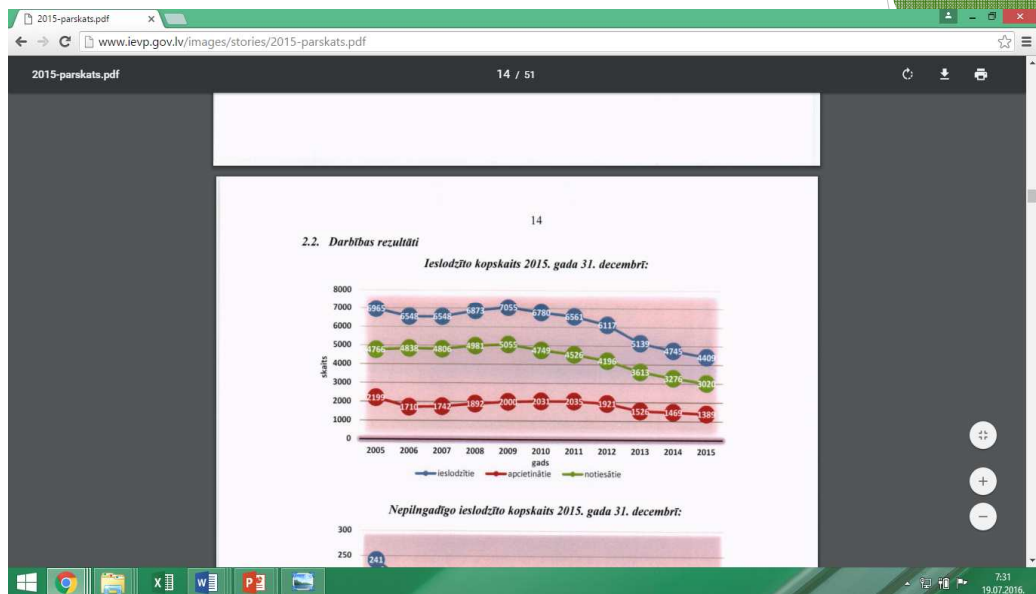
2015-parskats.pdf

www.ievp.gov.lv/images/stories/2015-parskats.pdf

2015-parskats.pdf

14 / 51

14

2.2. Darbības rezultāti

Ieslodzīto kopskaits 2015. gada 31. decembrī:

8000
7000
6000
5000
4000
3000
2000
1000
0

skaits

6965 6548 6548 6873 7055 6780 6561 6117 5139 4745 4409

4766 4838 4806 4981 5055 4749 4526 4196 3613 3276 3020

2199 1710 1742 1892 2000 2031 2035 1921 1526 1469 1389

2005 2006 2007 2008 2009 2010 2011 2012 2013 2014 2015
gads

ieslodzītie apcietinātie notiesātie

Nepilngadīgo ieslodzīto kopskaits 2015. gada 31. decembrī:

300
250
241

7:31
19.07.2016.